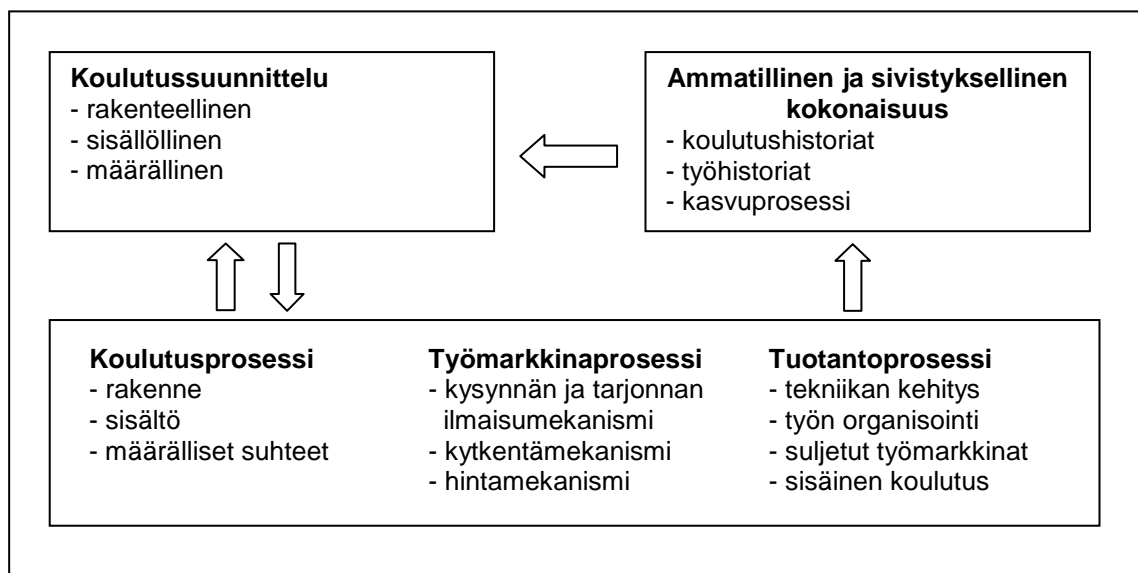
**Koulutussuunnittelu**
- rakenteellinen
- sisällöllinen
- määrällinen

**Ammatillinen ja sivistyksellinen kokonaisuus**
- koulutushistoriat
- työhistoriat
- kasvuprosessi

**Koulutusprosessi**
- rakenne
- sisältö
- määrälliset suhteet

**Työmarkkinaprosessi**
- kysynnän ja tarjonnan ilmaisumekanismi
- kytkentämekanismi
- hintamekanismi

**Tuotantoprosessi**
- tekniikan kehitys
- työn organisointi
- suljetut työmarkkinat
- sisäinen koulutus